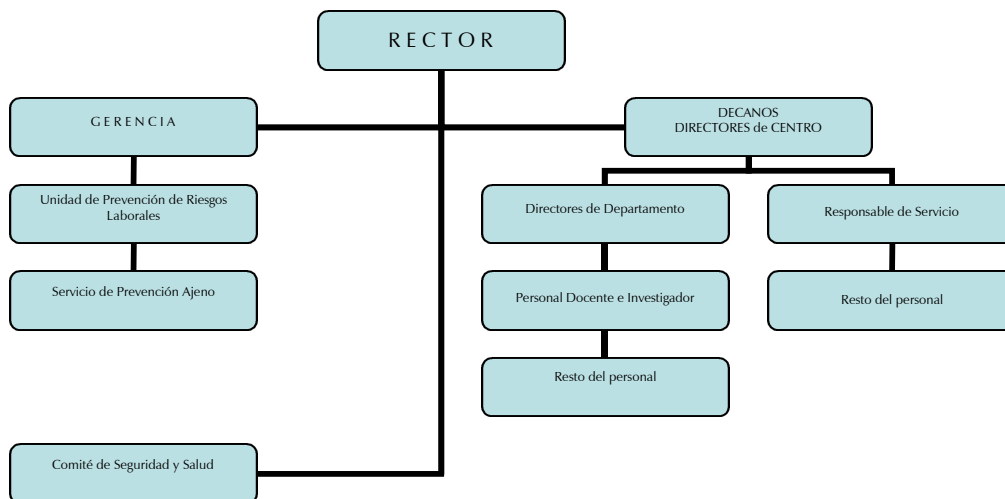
RECTOR

GERENCIA

Unidad de Prevención de Riesgos Laborales

Servicio de Prevención Ajeno

Comité de Seguridad y Salud

DECANOS
DIRECTORES de CENTRO

Directores de Departamento

Personal Docente e Investigador

Resto del personal

Responsable de Servicio

Resto del personal